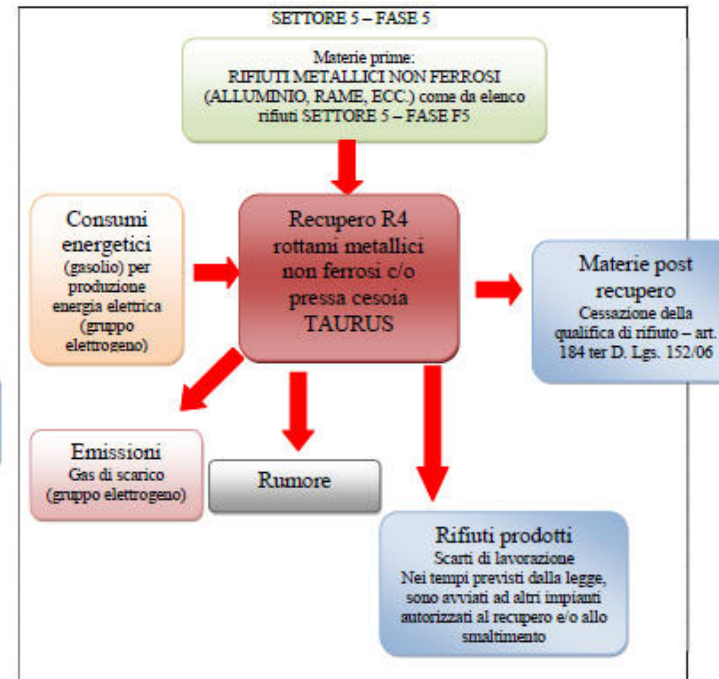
SETTORE 5 – FASE 5

Materie prime:
RIFIUTI METALLICI NON FERROSI (ALLUMINIO, RAME, ECC.) come da elenco rifiuti SETTORE 5 – FASE F5

Consumi energetici (gasolio) per produzione energia elettrica (gruppo elettrogeno)

Recupero R4 rottami metallici non ferrosi c/o pressa cesoia TAURUS

Materie post recupero
Cessazione della qualifica di rifiuto – art. 184 ter D. Lgs. 152/06

Emissioni
Gas di scarico (gruppo elettrogeno)

Rumore

Rifiuti prodotti
Scarti di lavorazione
Nei tempi previsti dalla legge, sono avviati ad altri impianti autorizzati al recupero e/o allo smaltimento